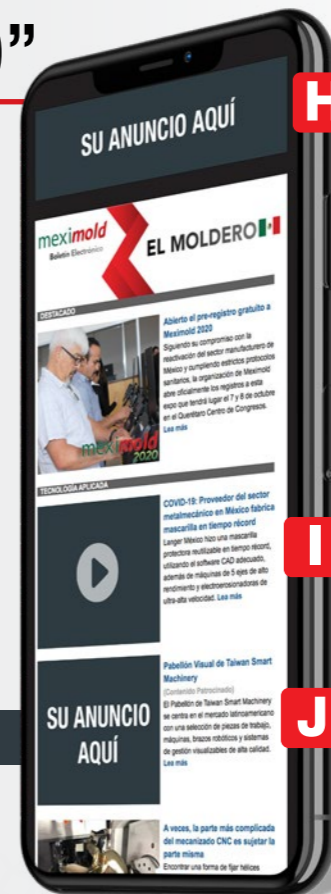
)"

SU ANUNCIO AQUÍ

H

meximold
Boletín Electrónico

EL MOLDERO

DESTACADO

Abierto el pre-registro gratuito a Meximold 2020

Siguiendo su compromiso con la reactivación del sector manufacturero de México y cumpliendo estrictos protocolos sanitarios, la organización de Meximold abre oficialmente los registros a esta expo que tendrá lugar el 7 y 8 de octubre en el Querétaro Centro de Congresos.
Lea más

meximold 2020

TECNOLOGÍA APLICADA

COVID-19: Proveedor del sector metalmecánico en México fabrica mascarilla en tiempo récord

Langer México hizo una mascarilla protectora reutilizable en tiempo récord, utilizando el software CAD adecuado, además de máquinas de 5 ejes de alto rendimiento y electroerosionadoras de ultra-alta velocidad. Lea más

I

SU ANUNCIO AQUÍ

Pabellón Visual de Taiwan Smart Machinery
(Contenido Patrocinado)
El Pabellón de Taiwan Smart Machinery se centra en el mercado latinoamericano con una selección de piezas de trabajo, máquinas, brazos robóticos y sistemas de gestión visualizables de alta calidad.
Lea más

J

A veces, la parte más complicada del mecanizado CNC es sujetar la parte misma
Encontrar una forma de fijar hélices